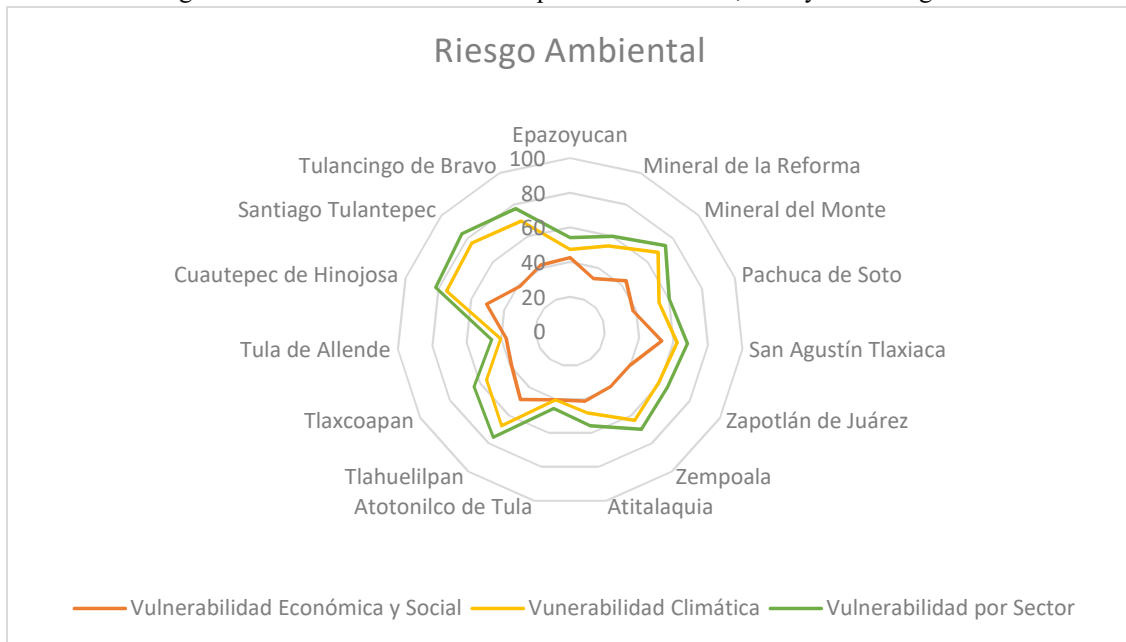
Riesgo Ambiental

Epazoyucan
Mineral de la Reforma
Mineral del Monte
Pachuca de Soto
San Agustín Tlaxiaca
Zapotlán de Juárez
Zempoala
Atitalaquia
Atotonilco de Tula
Tlahuelilpan
Tlaxcoapan
Tula de Allende
Cuautepec de Hinojosa
Santiago Tulantepec
Tulancingo de Bravo

100
80
60
40
20
0

Vulnerabilidad Económica y Social
Vunerabilidad Climática
Vulnerabilidad por Sector